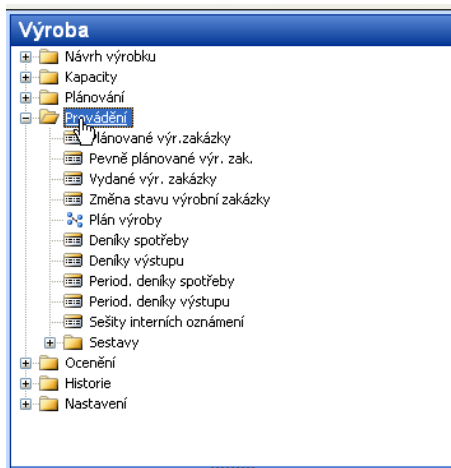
Výroba
Návrh výrobku
Kapacity
Plánování
Provádění
Plánované výr.zakázky
Pevně plánované výr. zak.
Vydané výr. zakázky
Změna stavu výrobní zakázky
Plán výroby
Deníky spotřeby
Deníky výstupu
Period. deníky spotřeby
Period. deníky výstupu
Sešity interních oznámení
Sestavy
Ocenění
Historie
Nastavení